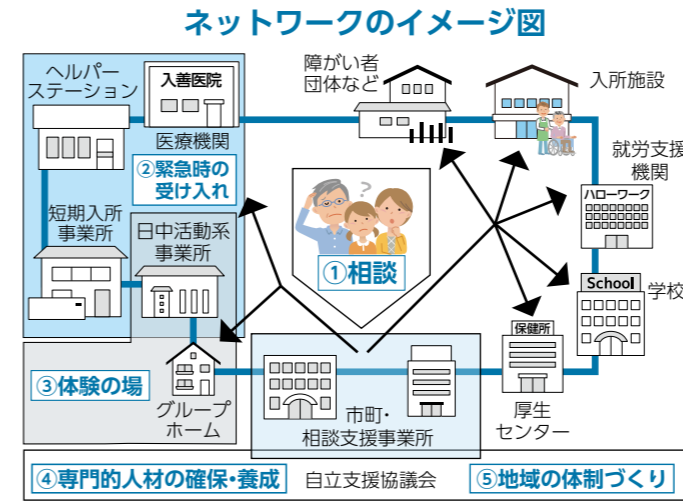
ネットワークのイメージ図

ヘルパーステーション

入善医院

医療機関

②緊急時の受け入れ

障がい者団体など

入所施設

就労支援機関

ハローワーク

短期入所事業所

日中活動系事業所

①相談

School

学校

保健所

③体験の場

グループホーム

市町・相談支援事業所

厚生センター

④専門的人材の確保・養成

自立支援協議会

⑤地域の体制づくり